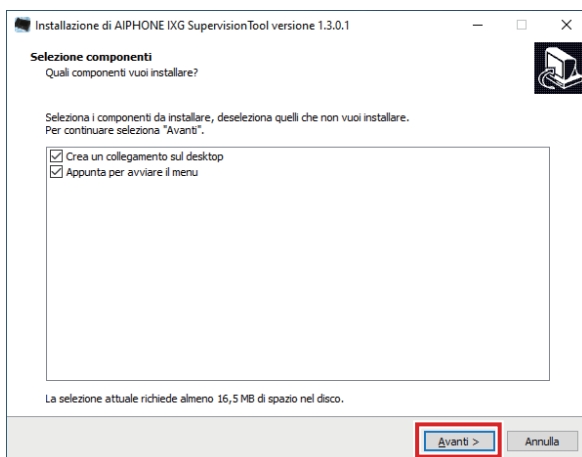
Installazione di AIPHONE IXG SupervisionTool versione 1.3.0.1

Selezione componenti
Quali componenti vuoi installare?

Seleziona i componenti da installare, deseleziona quelli che non vuoi installare. Per continuare seleziona "Avanti".

Crea un collegamento sul desktop
Appunta per avviare il menu

La selezione attuale richiede almeno 16,5 MB di spazio nel disco.

Avanti >
Annulla